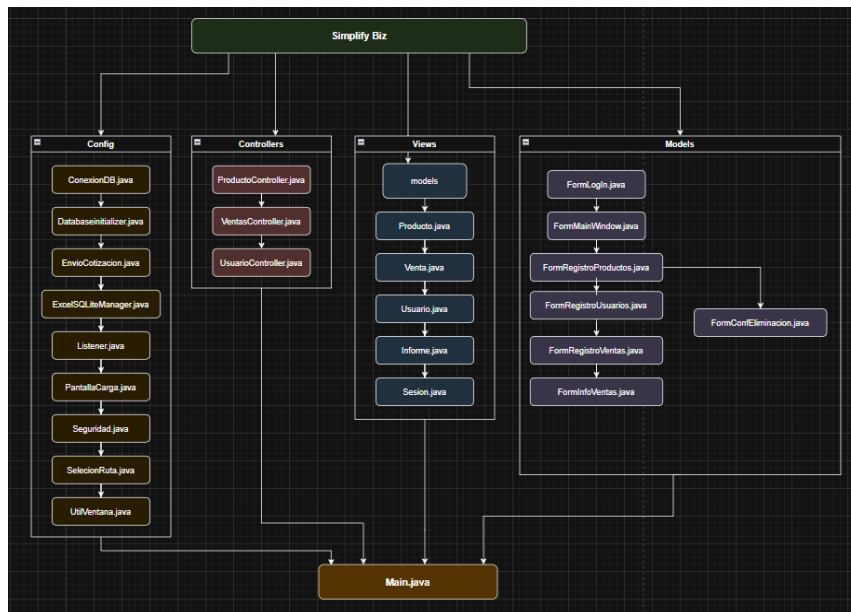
Simplify Biz

Config

ConexionDB.java

DatabaseInitializer.java

EnvioCotizacion.java

ExcelSQLiteManager.java

Listener.java

PantallaCarga.java

Seguridad.java

SelecionRuta.java

UtilVentana.java

Controllers

ProductoController.java

VentasController.java

UsuarioController.java

Views

models

Producto.java

Venta.java

Usuario.java

Informe.java

Sesion.java

Models

FormLogIn.java

FormMainWindow.java

FormRegistroProductos.java

FormRegistroUsuarios.java

FormRegistroVentas.java

FormInfoVentas.java

FormConfEliminacion.java

Main.java